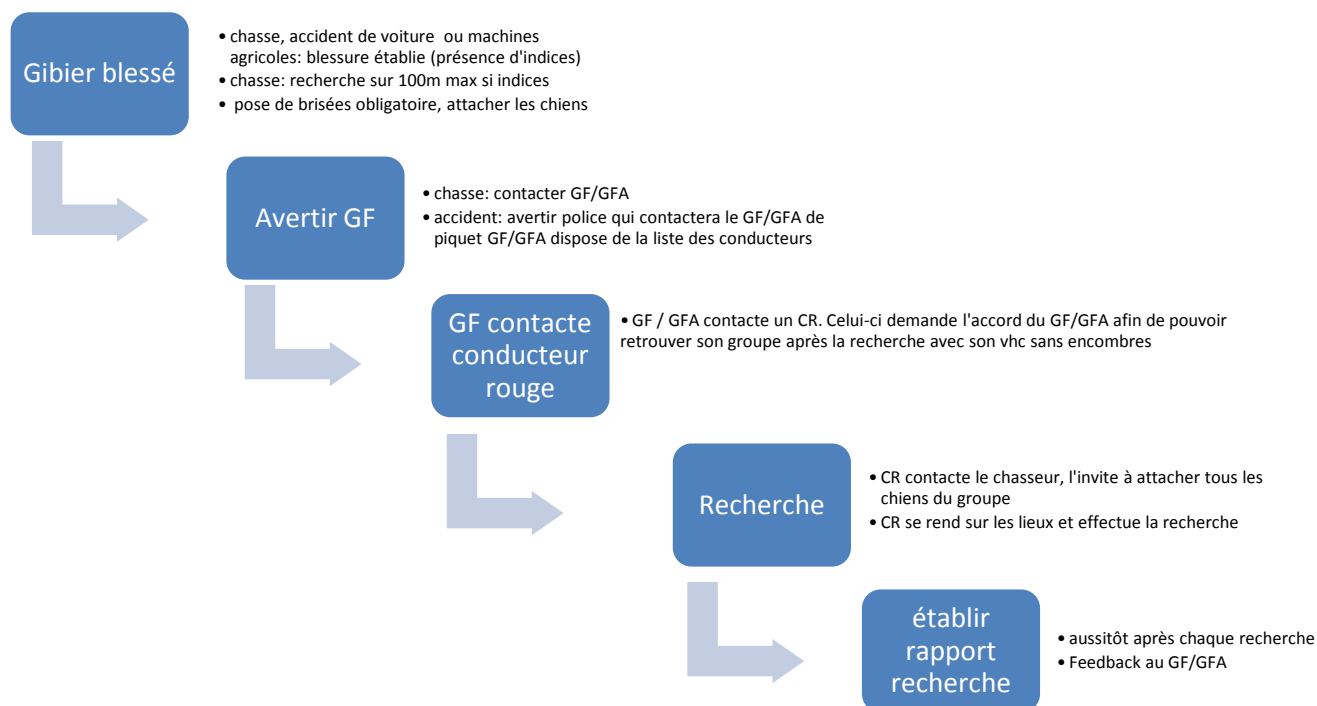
Gibier blessé

• chasse, accident de voiture ou machines agricoles: blessure établie (présence d'indices)
• chasse: recherche sur 100m max si indices
• pose de brisées obligatoire, attacher les chiens

Avertir GF

• chasse: contacter GF/GFA
• accident: avertir police qui contactera le GF/GFA de piquet GF/GFA dispose de la liste des conducteurs

GF contacte conducteur rouge

• GF / GFA contacte un CR. Celui-ci demande l'accord du GF/GFA afin de pouvoir retrouver son groupe après la recherche avec son vhc sans encombres

Recherche

• CR contacte le chasseur, l'invite à attacher tous les chiens du groupe
• CR se rend sur les lieux et effectue la recherche

établir rapport recherche

• aussitôt après chaque recherche
• Feedback au GF/GFA